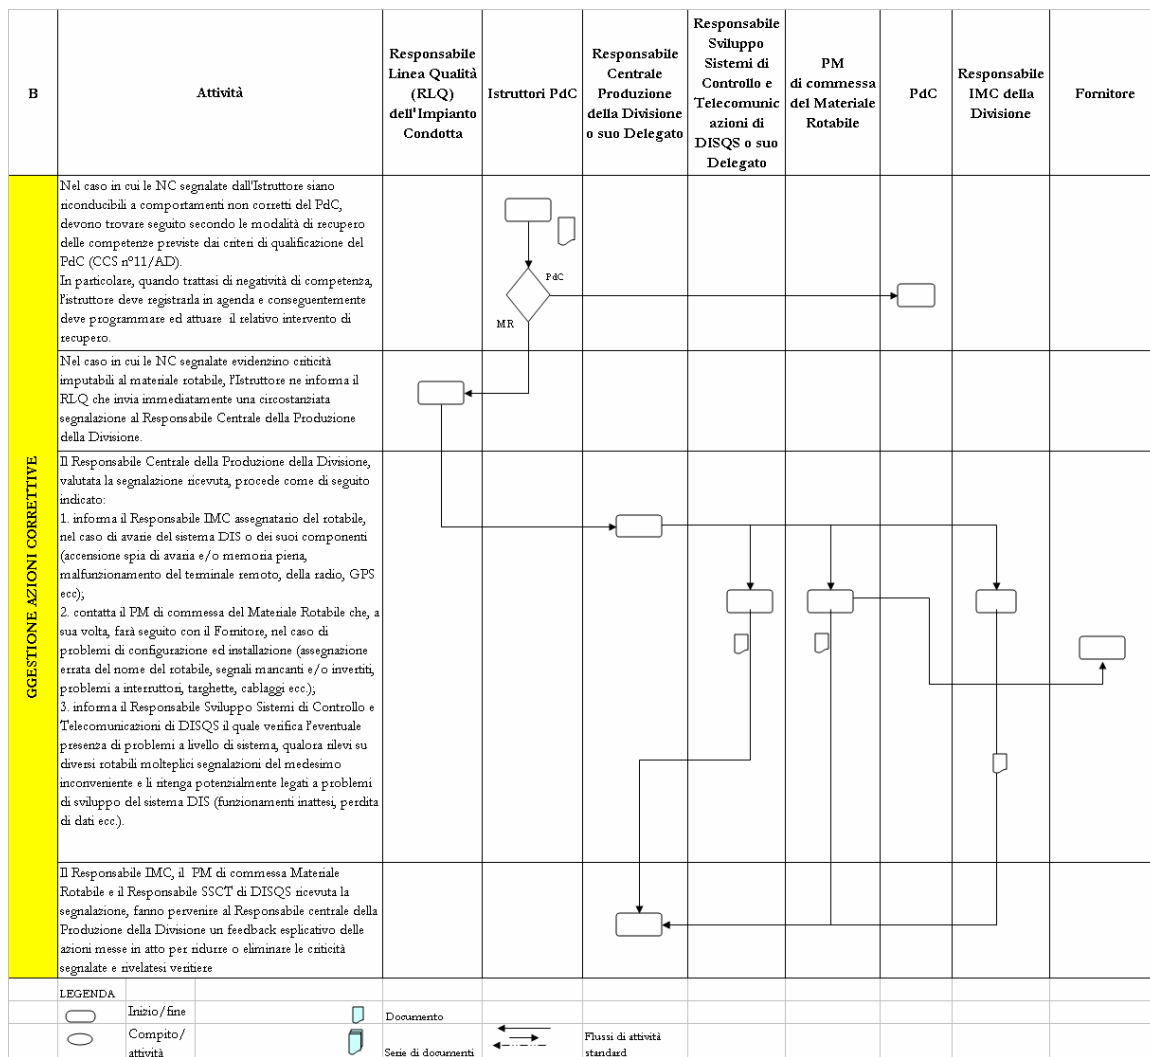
| B | Attività | Responsabile Linea Qualità (RLQ) dell'Impianto Condotta | Istruttori PdC | Responsabile Centrale Produzione della Divisione o suo Delegato | Responsabile Sviluppo Sistemi di Controllo e Telecomunicazioni di DISQS o suo Delegato | PM di commessa del Materiale Rotabile | PdC | Responsabile IMC della Divisione | Fornitore |
|---|---|---|---|---|---|---|---|---|---|
| GGESTIONE AZIONI CORRETTIVE | Nel caso in cui le NC segnalate dall'Istruttore siano riconducibili a comportamenti non corretti del PdC, devono trovare seguito secondo le modalità di recupero delle competenze previste dai criteri di qualificazione del PdC (CCS n°11/AD). In particolare, quando trattasi di negatività di competenza, l'istruttore deve registrarla in agenda e conseguentemente deve programmare ed attuare il relativo intervento di recupero. | | PdC MR | | | | | | |
| | Nel caso in cui le NC segnalate evidenzino criticità imputabili al materiale rotabile, l'Istruttore ne informa il RLQ che invia immediatamente una circostanziata segnalazione al Responsabile Centrale della Produzione della Divisione. | | | | | | | | |
| | Il Responsabile Centrale della Produzione della Divisione, valutata la segnalazione ricevuta, procede come di seguito indicato: 1. informa il Responsabile IMC assegnatario del rotabile, nel caso di avarie del sistema DIS o dei suoi componenti (accensione spia di avaria e/o memoria piena, malfunzionamento del terminale remoto, della radio, GPS ecc); 2. contatta il PM di commessa del Materiale Rotabile che, a sua volta, farà seguito con il Fornitore, nel caso di problemi di configurazione ed installazione (assegnazione errata del nome del rotabile, segnali mancanti e/o invertiti, problemi a interruttori, targhette, cablaggi ecc.); 3. informa il Responsabile Sviluppo Sistemi di Controllo e Telecomunicazioni di DISQS il quale verifica l'eventuale presenza di problemi a livello di sistema, qualora rilevi su diversi rotabili molteplici segnalazioni del medesimo inconveniente e li ritenga potenzialmente legati a problemi di sviluppo del sistema DIS (funzionamenti inattesi, perdita di dati ecc.). | | | | | | | | |
| | Il Responsabile IMC, il PM di commessa Materiale Rotabile e il Responsabile SSCT di DISQS ricevuta la segnalazione, fanno pervenire al Responsabile centrale della Produzione della Divisione un feedback esplicativo delle azioni messe in atto per ridurre o eliminare le criticità segnalate e rivelatesi veritiere | | | | | | | | |

LEGENDA
Inizio/fine
Compito/attività
Documento
Serie di documenti
Flussi di attività standard